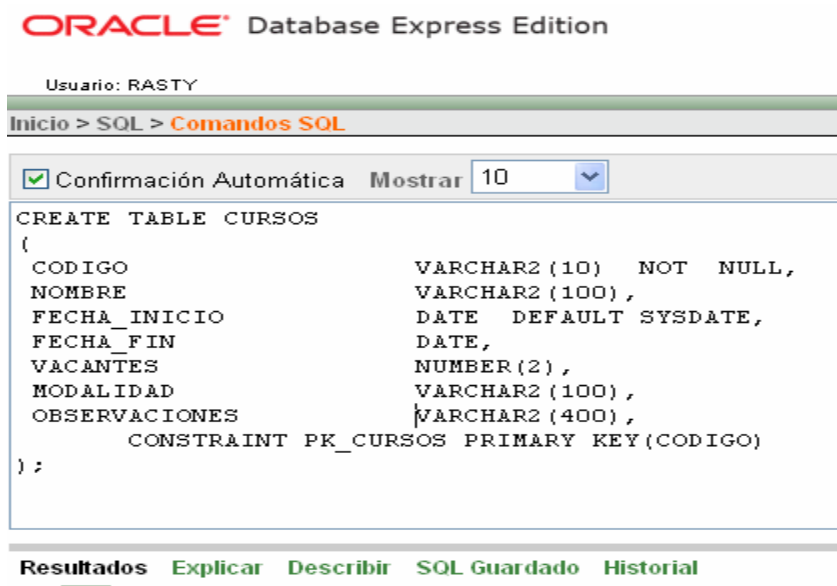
ORACLE® Database Express Edition

Usuario: RASTY

Inicio > SQL > Comandos SQL

Confirmación Automática Mostrar 10

CREATE TABLE CURSOS
(
CODIGO VARCHAR2(10) NOT NULL,
NOMBRE VARCHAR2(100),
FECHA_INICIO DATE DEFAULT SYSDATE,
FECHA_FIN DATE,
VACANTES NUMBER(2),
MODALIDAD VARCHAR2(100),
OBSERVACIONES VARCHAR2(400),
CONSTRAINT PK_CURSOS PRIMARY KEY(CODIGO)
);

Resultados Explicar Describir SQL Guardado Historial